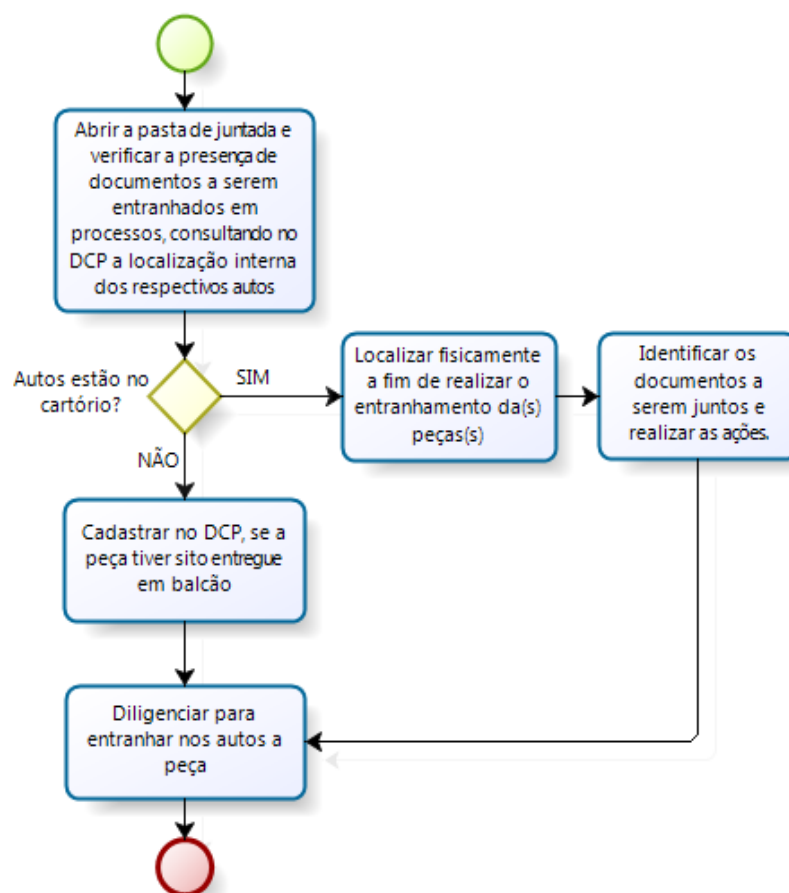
Abrir a pasta de juntada e verificar a presença de documentos a serem entranhados em processos, consultando no DCP a localização interna dos respectivos autos

Autos estão no cartório?

SIM

Localizar fisicamente a fim de realizar o entranhamento da(s) peças(s)

Identificar os documentos a serem juntos e realizar as ações.

NÃO

Cadastrar no DCP, se a peça tiver sito entregue em balcão

Diligenciar para entranhar nos autos a peça